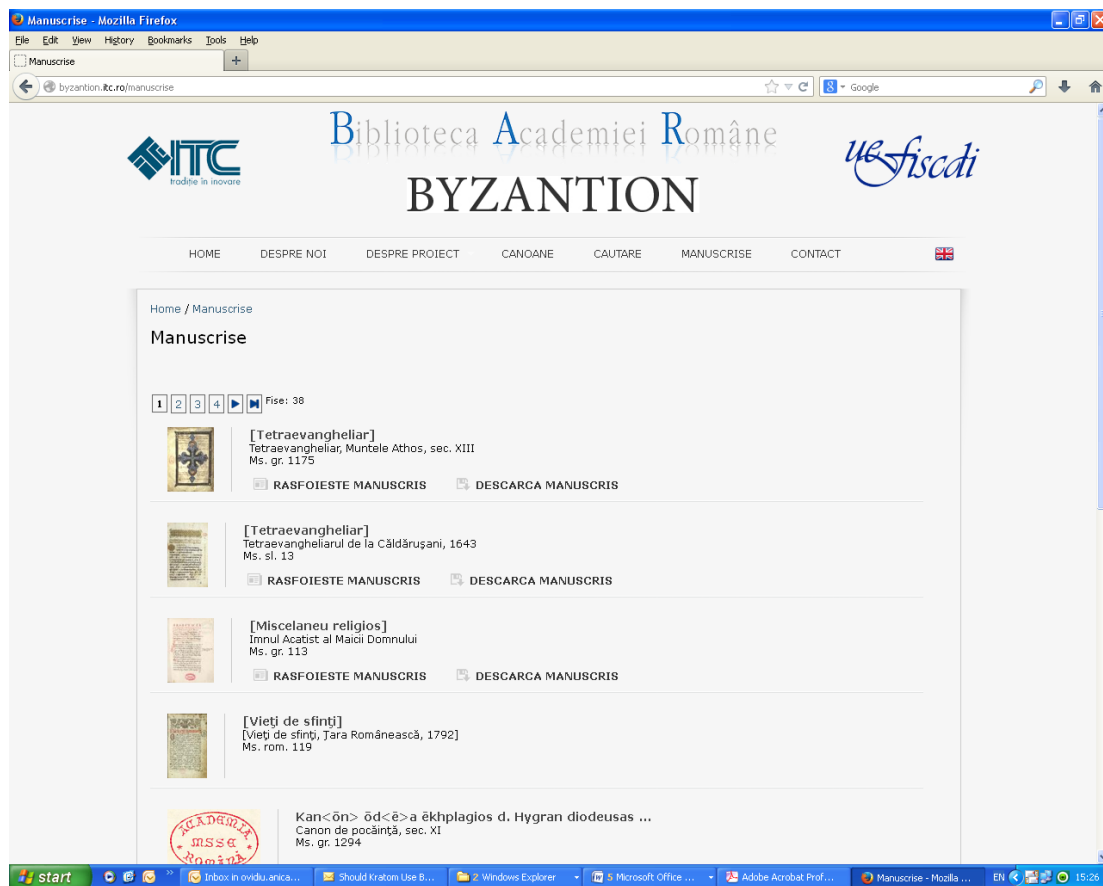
Manuscrise - Mozilla Firefox

File Edit View History Bookmarks Tools Help

Manuscrise

byzantion.itc.ro/manuscrise

Google

ITC
tradiție în inovare

Biblioteca Academiei Române

BYZANTION

uefiscdi

HOME DESPRE NOI DESPRE PROIECT CANOANE CAUTARE MANUSCRISE CONTACT

Home / Manuscrise

Manuscrise

1 2 3 4 Fise: 38

[Tetraevangheliar]
Tetraevangheliar, Muntele Athos, sec. XIII
Ms. gr. 1175

RASFOIESTE MANUSCRIS DESCARCA MANUSCRIS

[Tetraevangheliar]
Tetraevangheliarul de la Căldăruşani, 1643
Ms. sl. 13

RASFOIESTE MANUSCRIS DESCARCA MANUSCRIS

[Miscelaneu religios]
Imnul Acatist al Maicii Domnului
Ms. gr. 113

RASFOIESTE MANUSCRIS DESCARCA MANUSCRIS

[Vieţi de sfinţi]
[Vieţi de sfinţi, Ţara Românească, 1792]
Ms. rom. 119

Kan<ōn> ōd<ē>a ēkhplagios d. Hygran diodeusas ...
Canon de pocăinţă, sec. XI
Ms. gr. 1294

ACADEMIA MSSE ROMÂNĂ

start Inbox in ovidiu.anica... Should Kratom Use B... 2 Windows Explorer 5 Microsoft Office ... Adobe Acrobat Prof... Manuscrise - Mozilla ... EN 15:26